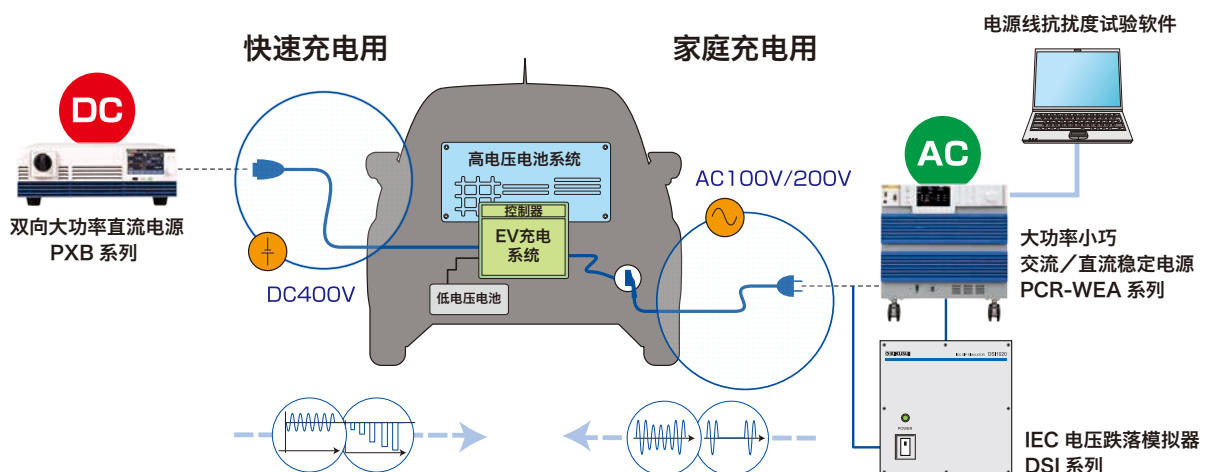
快速充电用

家庭充电用

电源线抗扰度试验软件

DC

双向大功率直流电源
PXB 系列

高电压电池系统

控制器

EV充电系统

低电压电池

DC400V

AC100V/200V

AC

大功率小巧
交流／直流稳定电源
PCR-WEA 系列

DSI1020

POWER

IEC 电压跌落模拟器
DSI 系列